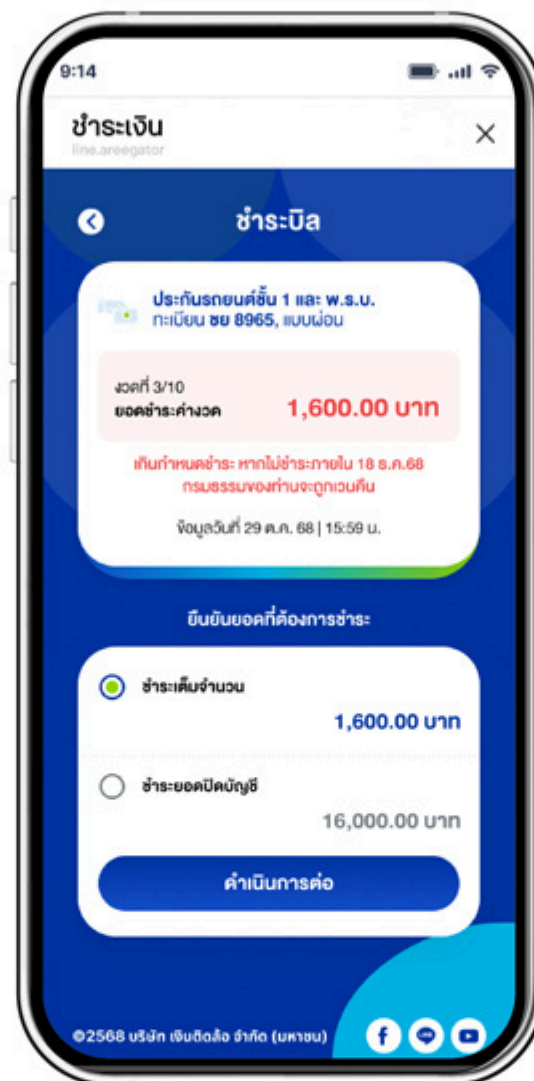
9:14

ชำระเงิน
line.areegator

×

ชำระบิล

ประกันรถยนต์ชั้น 1 และ พ.ร.บ.
ทะเบียน ชย 8965, แบบผ่อน

งวดที่ 3/10
ยอดชำระค่างวด
1,600.00 บาท

เกินกำหนดชำระ หากไม่ชำระภายใน 18 ธ.ค.68
กรมธรรม์ของท่านจะถูกเวนคืน

ข้อมูลวันที่ 29 ต.ค. 68 | 15:59 น.

ยืนยันยอดที่ต้องการชำระ

ชำระเต็มจำนวน
1,600.00 บาท

ชำระยอดปิดบัญชี
16,000.00 บาท

ดำเนินการต่อ

©2568 บริษัท เงินติดล้อ จำกัด (มหาชน)